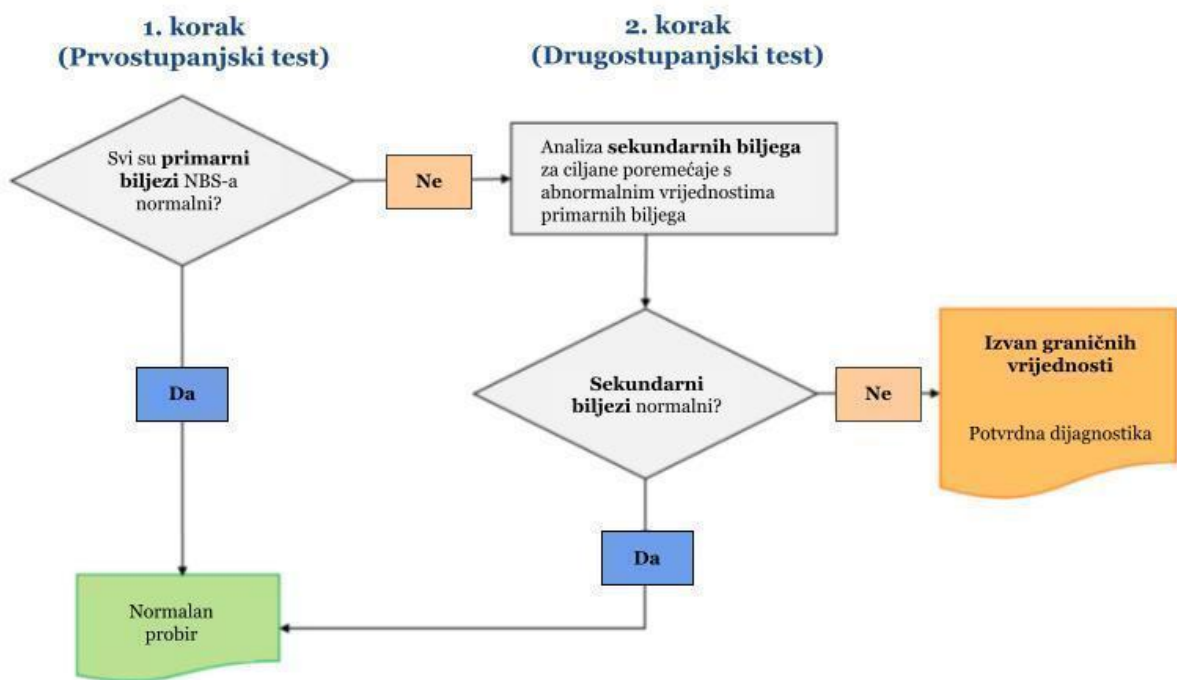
1. korak
(Prvostupanjski test)

2. korak
(Drugostupanjski test)

Svi su **primarni biljezi** NBS-a normalni?

Ne

Analiza **sekundarnih biljega** za ciljane poremećaje s abnormalnim vrijednostima primarnih biljega

Da

**Sekundarni biljezi** normalni?

Ne

**Izvan graničnih vrijednosti**

Potvrdna dijagnostika

Da

Normalan probir